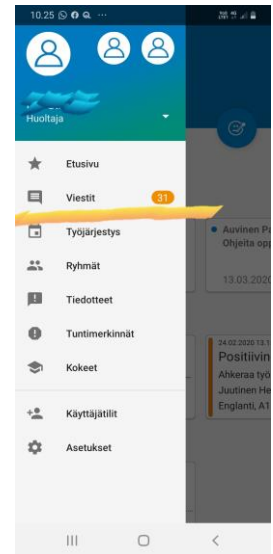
10.25 ··· 

Huoltaja

Etusivu

Viestit 31

Työjärjestys

Ryhmät

Tiedotteet

Tuntimerkinnät

Kokeet

Käyttäjätilit

Asetukset

Auvinen P
Ohjeita op

13.03.2020

24.02.2020 13.1
Positiivi
Ahkeraa työ
Juutinen He
Englanti, A1